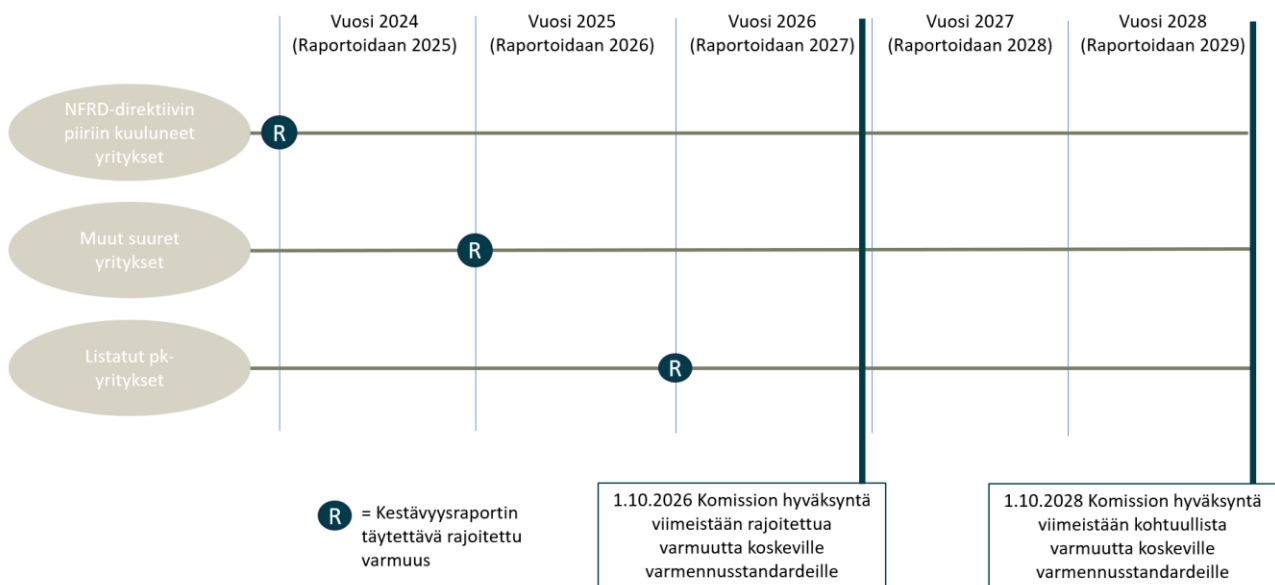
Vuosi 2024
(Raportoidaan 2025)

Vuosi 2025
(Raportoidaan 2026)

Vuosi 2026
(Raportoidaan 2027)

Vuosi 2027
(Raportoidaan 2028)

Vuosi 2028
(Raportoidaan 2029)

NFRD-direktiivin piiriin kuuluneet yritykset

R

Muut suuret yritykset

R

Listatut pk-yritykset

R

R = Kestävyysraportin täytettävä rajoitettu varmuus

1.10.2026 Komission hyväksyntä viimeistään rajoitettua varmuutta koskeville varmennusstandardeille

1.10.2028 Komission hyväksyntä viimeistään kohtuullista varmuutta koskeville varmennusstandardeille